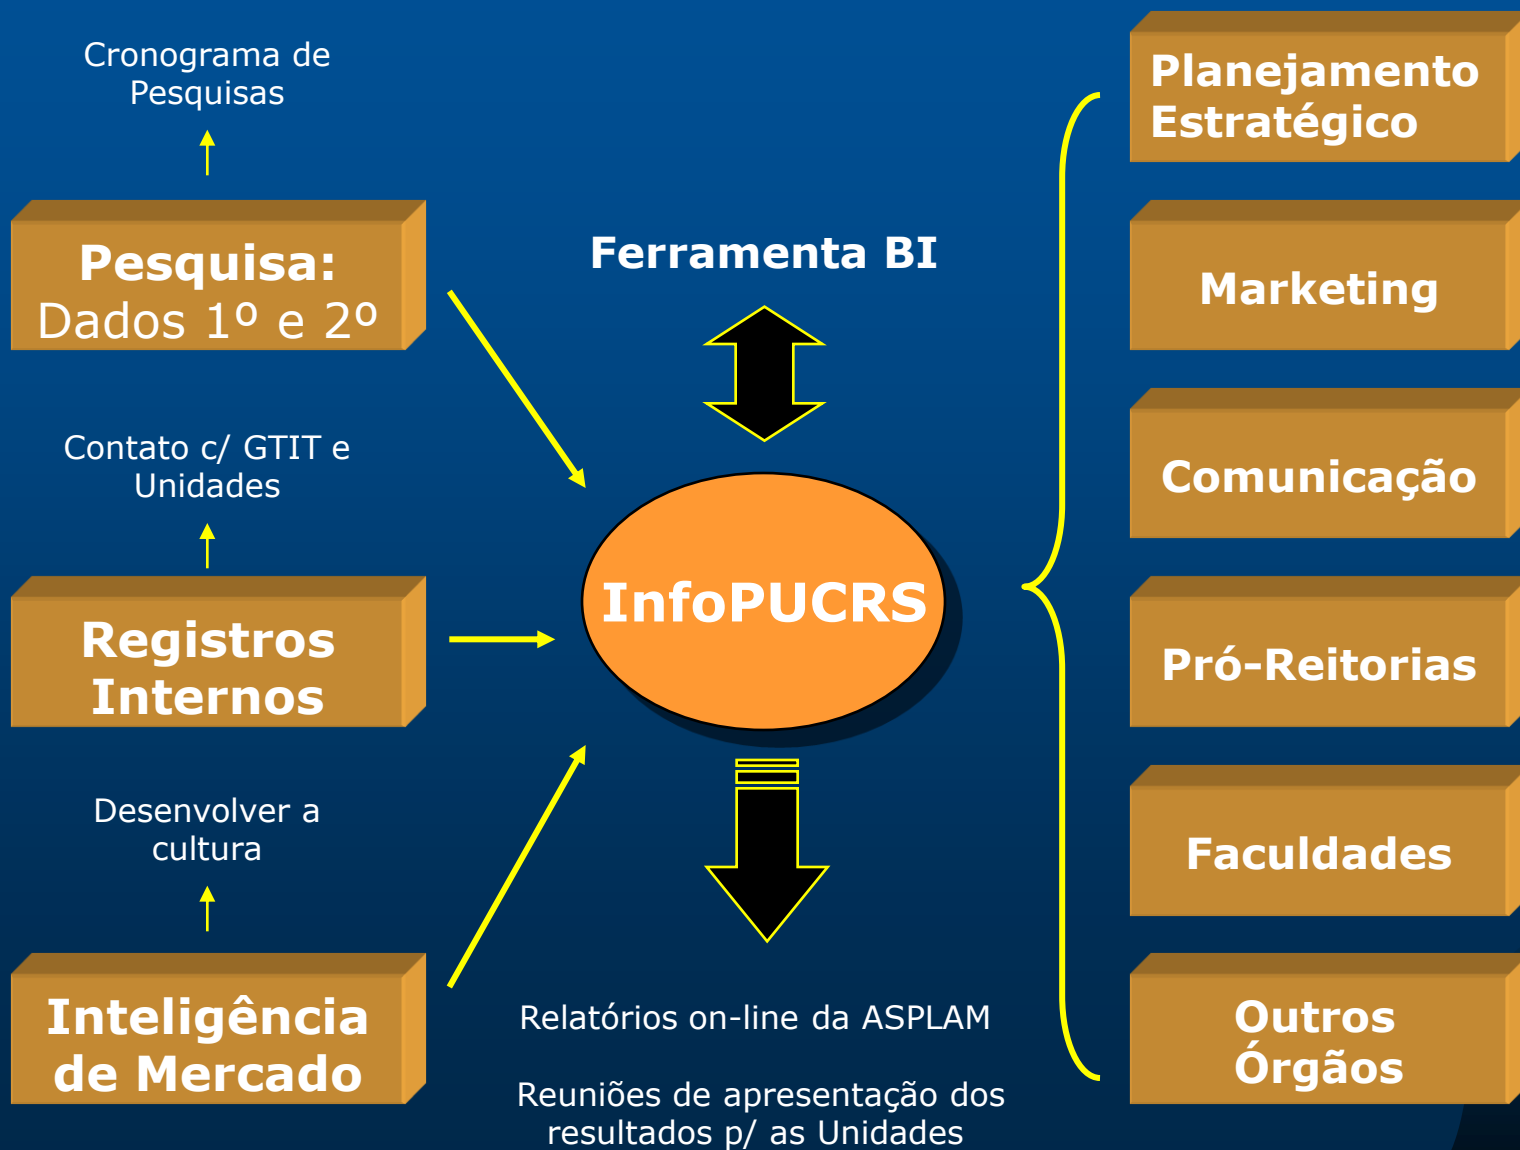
Cronograma de Pesquisas

Pesquisa:
Dados 1º e 2º

Contato c/ GTIT e Unidades

Registros Internos

Desenvolver a cultura

Inteligência de Mercado

Ferramenta BI

InfoPUCRS

Relatórios on-line da ASPLAM

Reuniões de apresentação dos resultados p/ as Unidades

Planejamento Estratégico

Marketing

Comunicação

Pró-Reitorias

Faculdades

Outros Órgãos